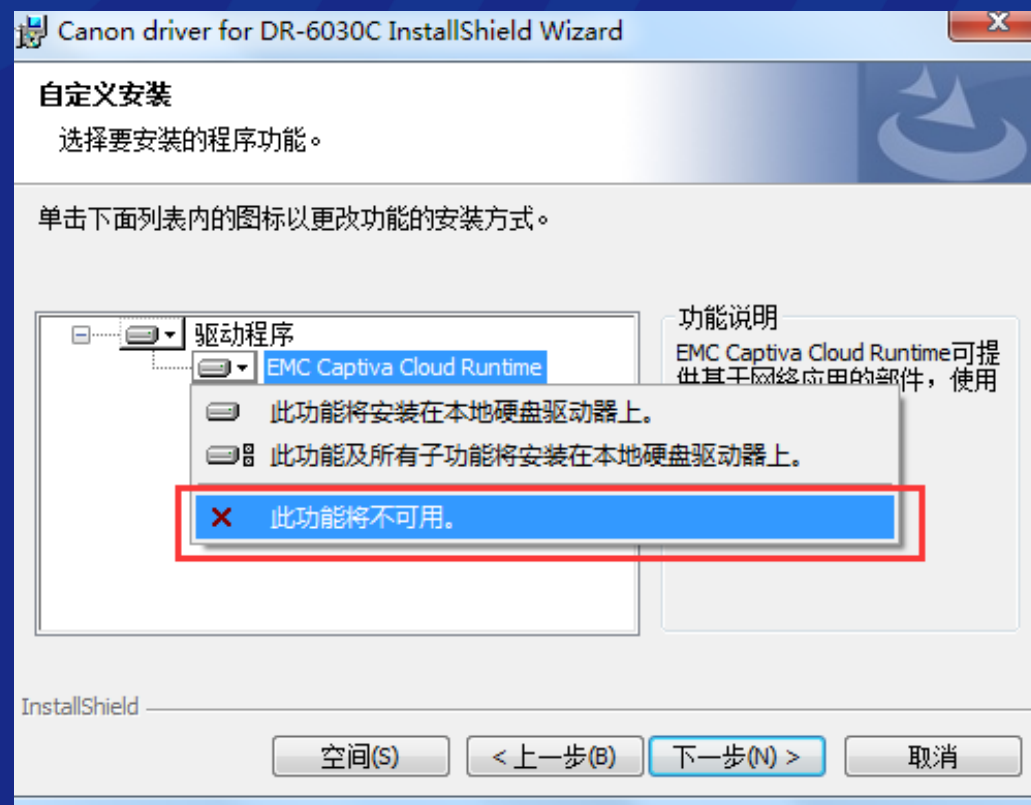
Canon driver for DR-6030C InstallShield Wizard

自定义安装
选择要安装的程序功能。

单击下面列表内的图标以更改功能的安装方式。

驱动程序
EMC Captiva Cloud Runtime

此功能将安装在本地硬盘驱动器上。
此功能及所有子功能将安装在本地硬盘驱动器上。
此功能将不可用。

功能说明
EMC Captiva Cloud Runtime可提供基于网络应用的部件，使用

InstallShield

空间(S)
< 上一步(B)
下一步(N) >
取消